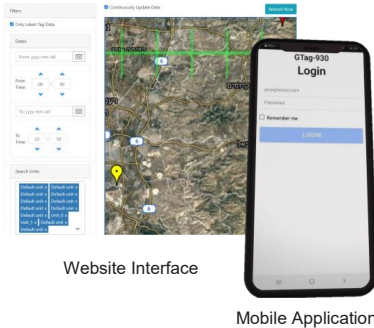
Filters

Only Latest Tag Data

Dates

From yyyy-mm-dd

From Time: 00 : 00

To yyyy-mm-dd

To Time: 23 : 59

Search Units

Default unit x Default unit x Default unit x Default unit x Default unit x Default unit x Default unit x Default unit x Default unit x Unit_0 x Unit_1 x Default unit x Default unit x

Continuously Update Data

Refresh Now

GTag-930
Login

email@email.com

Password

Remember me

LOGIN

Website Interface

Mobile Application